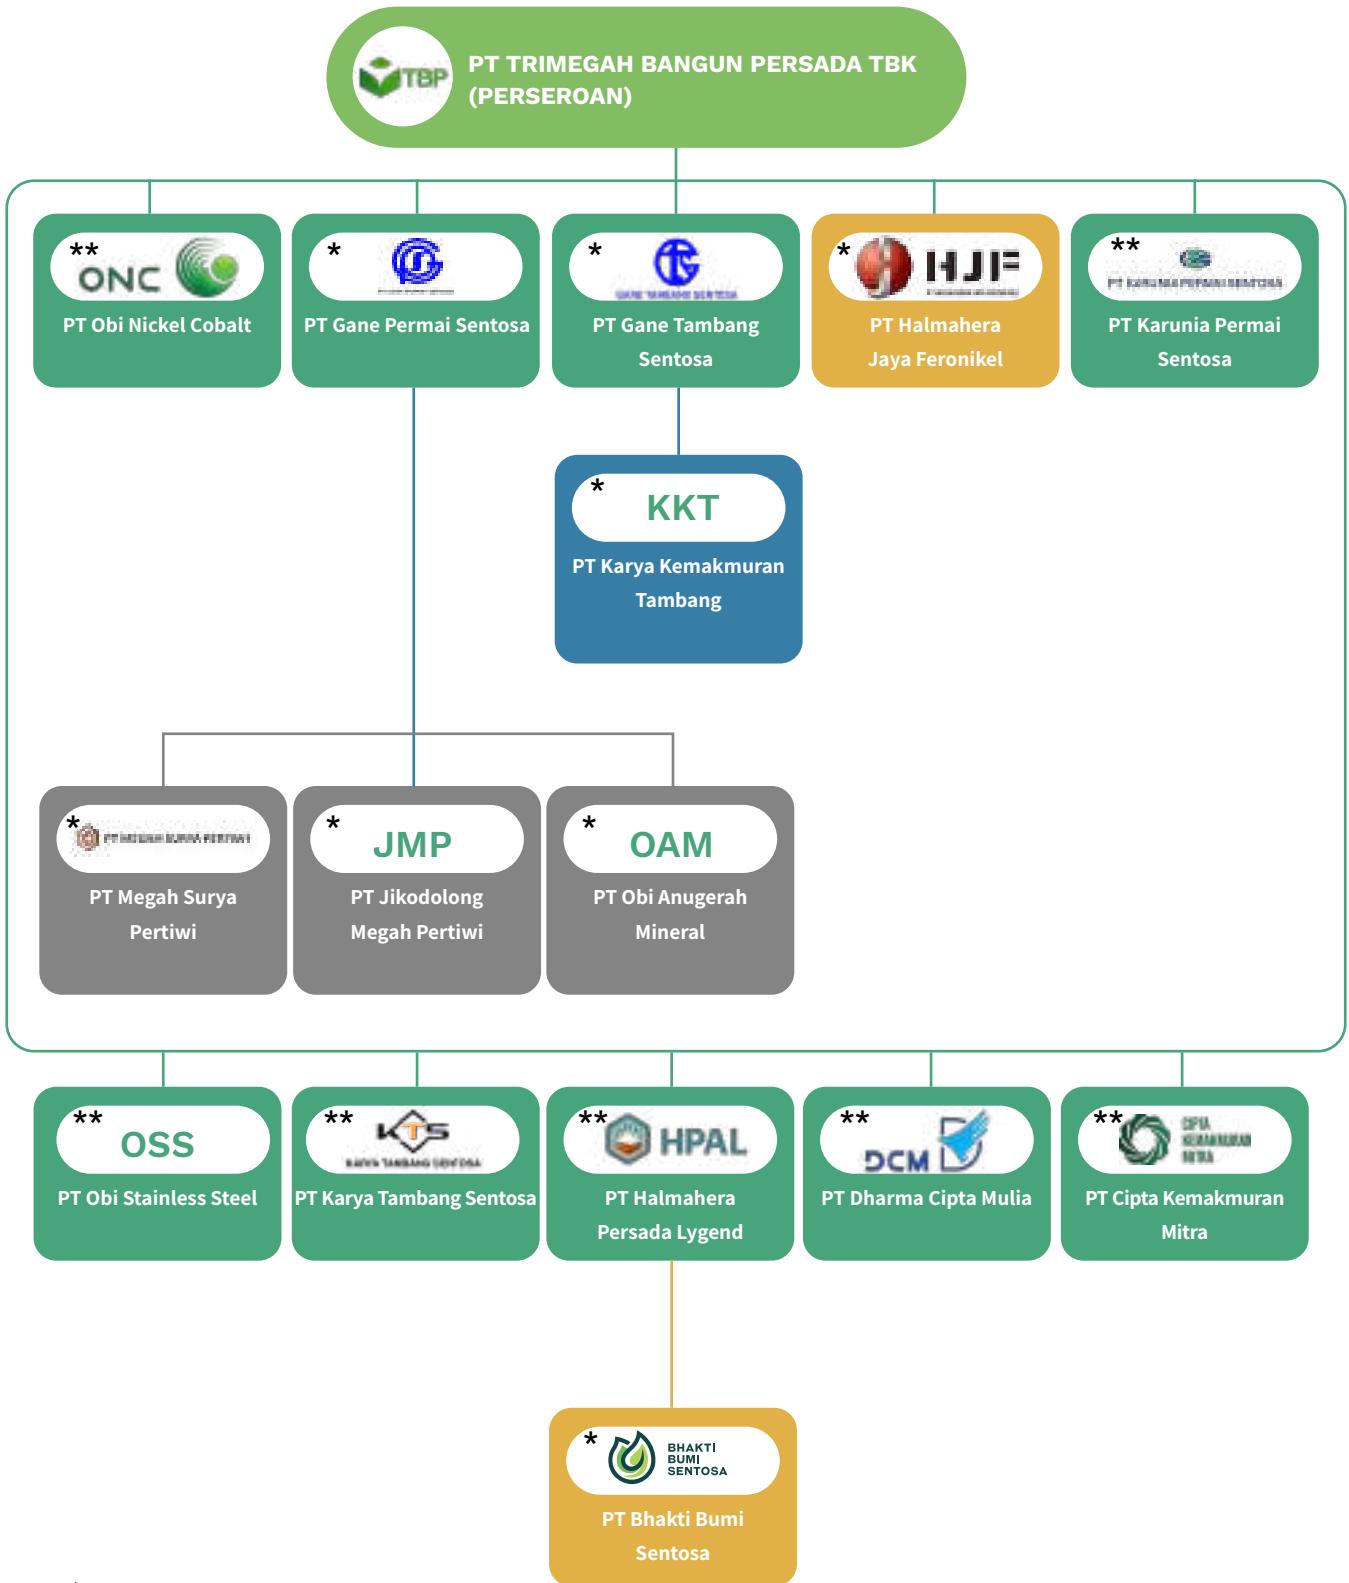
TBP PT TRIMEGAH BANGUN PERSADA TBK (PERSEROAN)

** ONC
PT Obi Nickel Cobalt

*
PT Gane Permai Sentosa

*
GANE TAMBANG SENTOSA
PT Gane Tambang Sentosa

* HJF
PT Halmahera Jaya Feronikel

**
PT KARUNIA PERMAI SENTOSA
PT Karunia Permai Sentosa

* KKT
PT Karya Kemakmuran Tambang

* PT MEGAH SURYA PERTIWI
PT Megah Surya Pertiwi

* JMP
PT Jikodolong Megah Pertiwi

* OAM
PT Obi Anugerah Mineral

** OSS
PT Obi Stainless Steel

** KTS
KARYA TAMBANG SENTOSA
PT Karya Tambang Sentosa

** HPAL
PT Halmahera Persada Lygend

** DCM
PT Dharma Cipta Mulia

** CIPTA KEMAKMURAN MITRA
PT Cipta Kemakmuran Mitra

* BHAKTI BUMI SENTOSA
PT Bhakti Bumi Sentosa